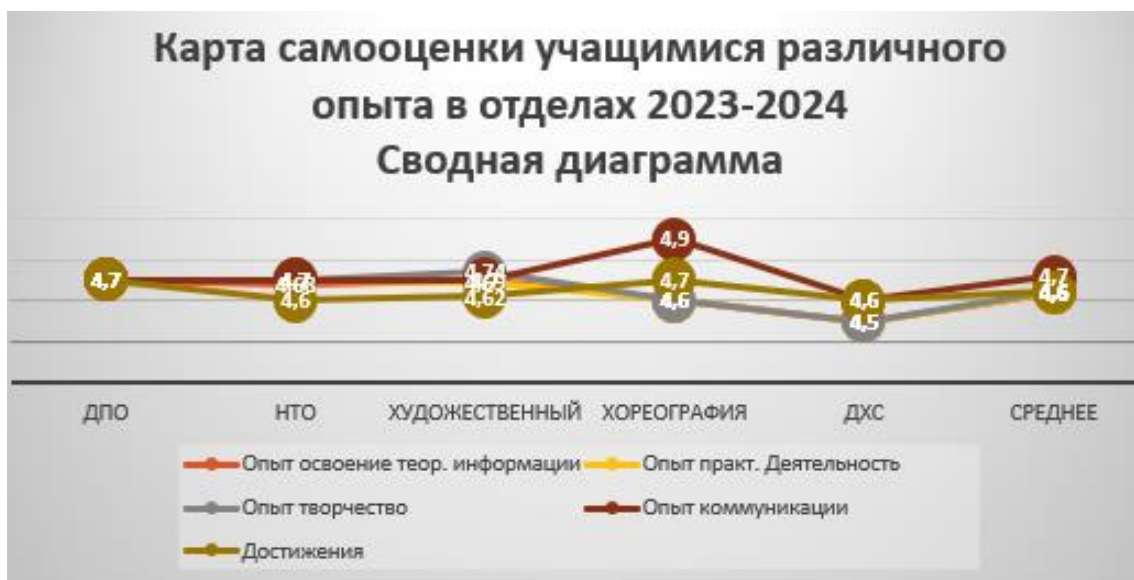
Карта самооценки учащимися различного опыта в отделах 2023-2024
Сводная диаграмма

4,7
4,7
4,68
4,6
4,74
4,65
4,62
4,9
4,7
4,6
4,6
4,5
4,7
4,6
4,6

ДПО
НТО
ХУДОЖЕСТВЕННЫЙ
ХОРЕОГРАФИЯ
ДХС
СРЕДНЕЕ

Опыт освоение теор. информации
Опыт практ. Деятельность
Опыт творчество
Опыт коммуникации
Достижения